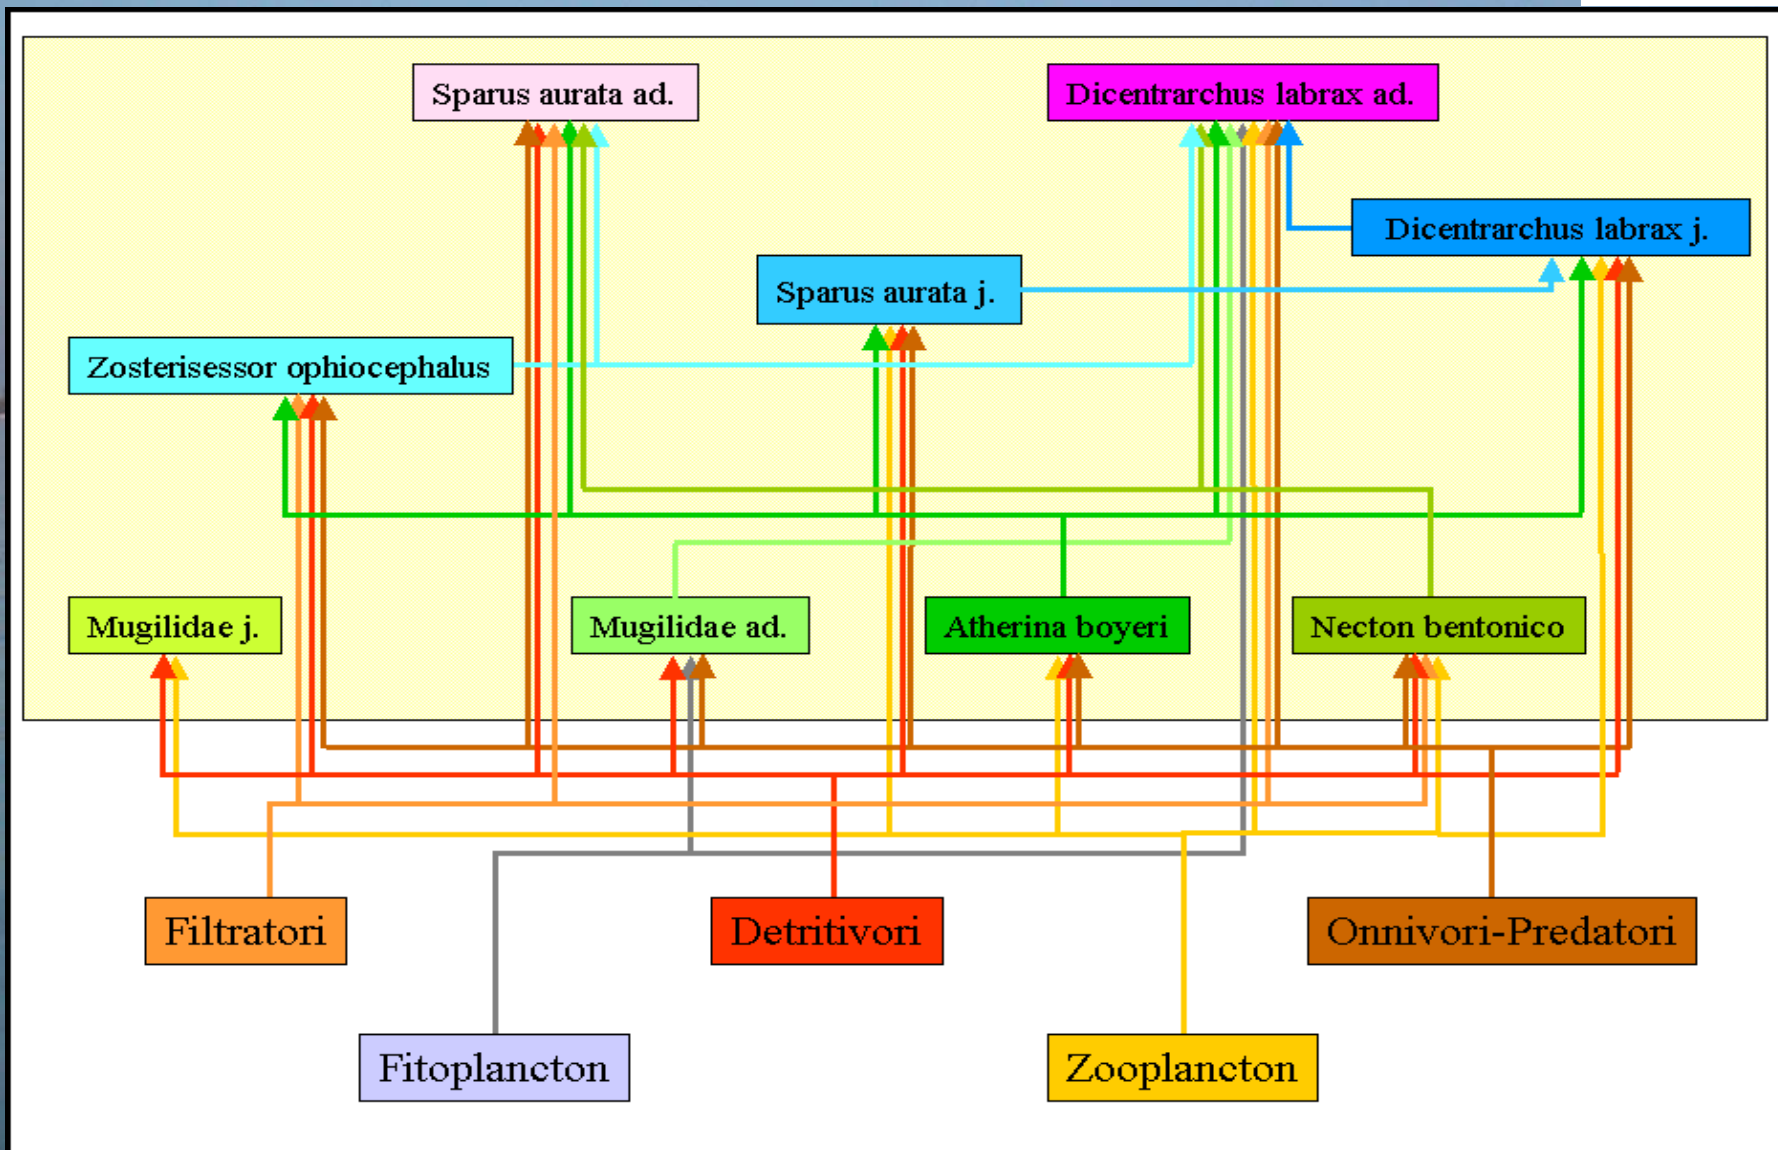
Sparus aurata ad.

Dicentrarchus labrax ad.

Dicentrarchus labrax j.

Sparus aurata j.

Zosterisessor ophiocephalus

Mugilidae j.

Mugilidae ad.

Atherina boyeri

Necton bentonico

Filtratori

Detritivori

Onnivori-Predatori

Fitoplancton

Zooplancton